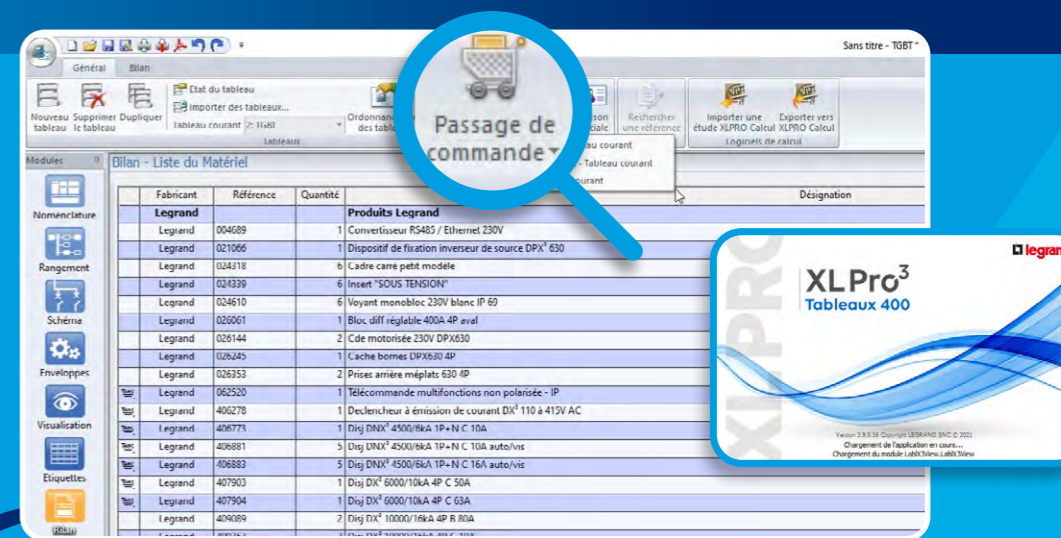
Sans titre - TGBT *

Général Bilan

Nouveau tableau Supprimer le tableau Dupliquer

Etat du tableau
Importer des tableaux...
Tableau courant 2: TGBT

Tableaux

Ordonnan des table

Passage de commande

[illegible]son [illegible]ciale

Rechercher une référence

Importer une étude XLPRO Calcul

Exporter vers XLPRO Calcul

Logiciels de calcul

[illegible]au courant
- Tableau courant
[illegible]ourant

Modules

Nomenclature
Rangement
Schéma
Enveloppes
Visualisation
Etiquettes
Bilan

Bilan - Liste du Matériel

| | Fabricant | Référence | Quantité | Désignation |
|---|---|---|---|---|
| | Legrand | | | Produits Legrand |
| | Legrand | 004689 | 1 | Convertisseur RS485 / Ethernet 230V |
| | Legrand | 021066 | 1 | Dispositif de fixation inverseur de source DPX$^3$ 630 |
| | Legrand | 024318 | 6 | Cadre carré petit modèle |
| | Legrand | 024339 | 6 | Insert "SOUS TENSION" |
| | Legrand | 024610 | 6 | Voyant monobloc 230V blanc IP 69 |
| | Legrand | 026061 | 1 | Bloc diff réglable 400A 4P aval |
| | Legrand | 026144 | 2 | Cde motorisée 230V DPX630 |
| | Legrand | 026245 | 1 | Cache bornes DPX630 4P |
| | Legrand | 026353 | 2 | Prises arrière méplats 630 4P |
| | Legrand | 062520 | 1 | Télécommande multifonctions non polarisée - IP |
| | Legrand | 406278 | 1 | Declencheur à émission de courant DX$^3$ 110 à 415V AC |
| | Legrand | 406773 | 1 | Disj DNX$^3$ 4500/6kA 1P+N C 10A |
| | Legrand | 406881 | 5 | Disj DNX$^3$ 4500/6kA 1P+N C 10A auto/vis |
| | Legrand | 406883 | 5 | Disj DNX$^3$ 4500/6kA 1P+N C 16A auto/vis |
| | Legrand | 407903 | 1 | Disj DX$^3$ 6000/10kA 4P C 50A |
| | Legrand | 407904 | 1 | Disj DX$^3$ 6000/10kA 4P C 63A |
| | Legrand | 409089 | 2 | Disj DX$^3$ 10000/16kA 4P B 80A |

legrand

XLPRO

XL Pro$^3$
Tableaux 400

Version 3.9.0.16 Copyright LEGRAND SNC © 2021
Chargement de l'application en cours...
Chargement du module LabXView.LabXView